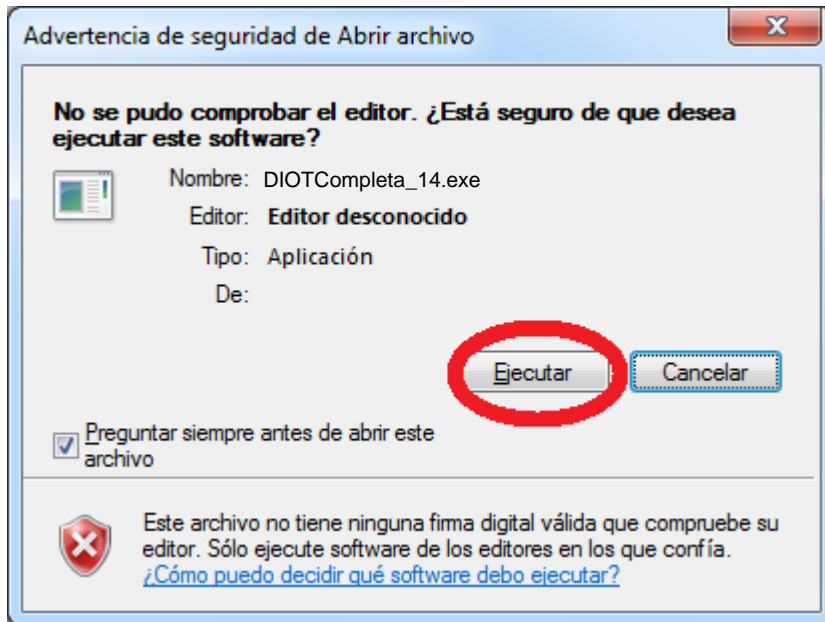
Advertencia de seguridad de Abrir archivo

X

No se pudo comprobar el editor. ¿Está seguro de que desea ejecutar este software?

Nombre: DIOTCompleta_14.exe

Editor: Editor desconocido

Tipo: Aplicación

De:

Ejecutar

Cancelar

Preguntar siempre antes de abrir este archivo

Este archivo no tiene ninguna firma digital válida que compruebe su editor. Sólo ejecute software de los editores en los que confía.

¿Cómo puedo decidir qué software debo ejecutar?